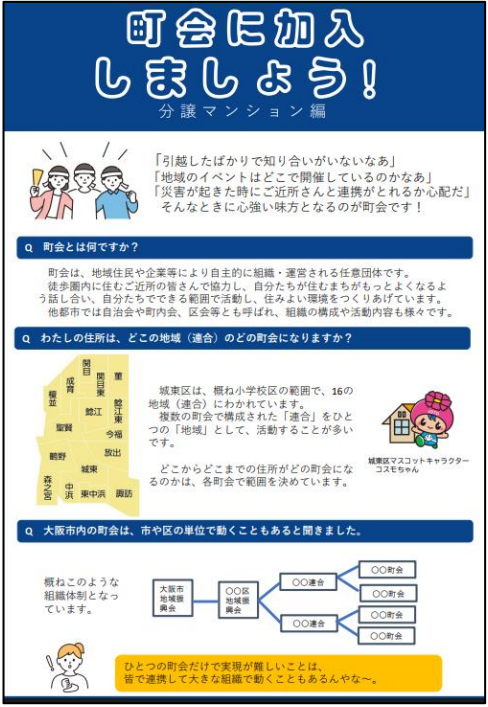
町会に加入しましょう！
分譲マンション編

「引越したばかりで知り合いがいないなあ」
「地域のイベントはどこで開催しているのかなあ」
「災害が起きた時にご近所さんと連携がとれるか心配だ」
そんなときに心強い味方となるのが町会です！

Q 町会とは何ですか？

町会は、地域住民や企業等により自主的に組織・運営される任意団体です。
徒歩圏内に住むご近所の皆さんで協力し、自分たちが住むまちがもっとよくなるよう話し合い、自分たちでできる範囲で活動し、住みよい環境をつくりあげています。
他都市では自治会や町内会、区会等とも呼ばれ、組織の構成や活動内容も様々です。

Q わたしの住所は、どこの地域（連合）のどの町会になりますか？

関目
成育
関目東
榎並
鯰江
鯰江東
聖賢
今福
蒲生
放出
鴫野
城東
森之宮
中浜
東中浜
諏訪

城東区は、概ね小学校区の範囲で、16の地域（連合）にわかれています。
複数の町会で構成された「連合」をひとつの「地域」として、活動することが多いです。

どこからどこまでの住所がどの町会になるのかは、各町会で範囲を決めています。

城東区マスコットキャラクター
コスモちゃん

Q 大阪市内の町会は、市や区の単位で動くこともあると聞きました。

概ねこのような組織体制となっています。

大阪市地域振興会
○○区地域振興会
○○連合
○○連合
○○町会
○○町会
○○町会
○○町会

ひとつの町会だけで実現が難しいことは、皆で連携して大きな組織で動くこともあるんやな～。